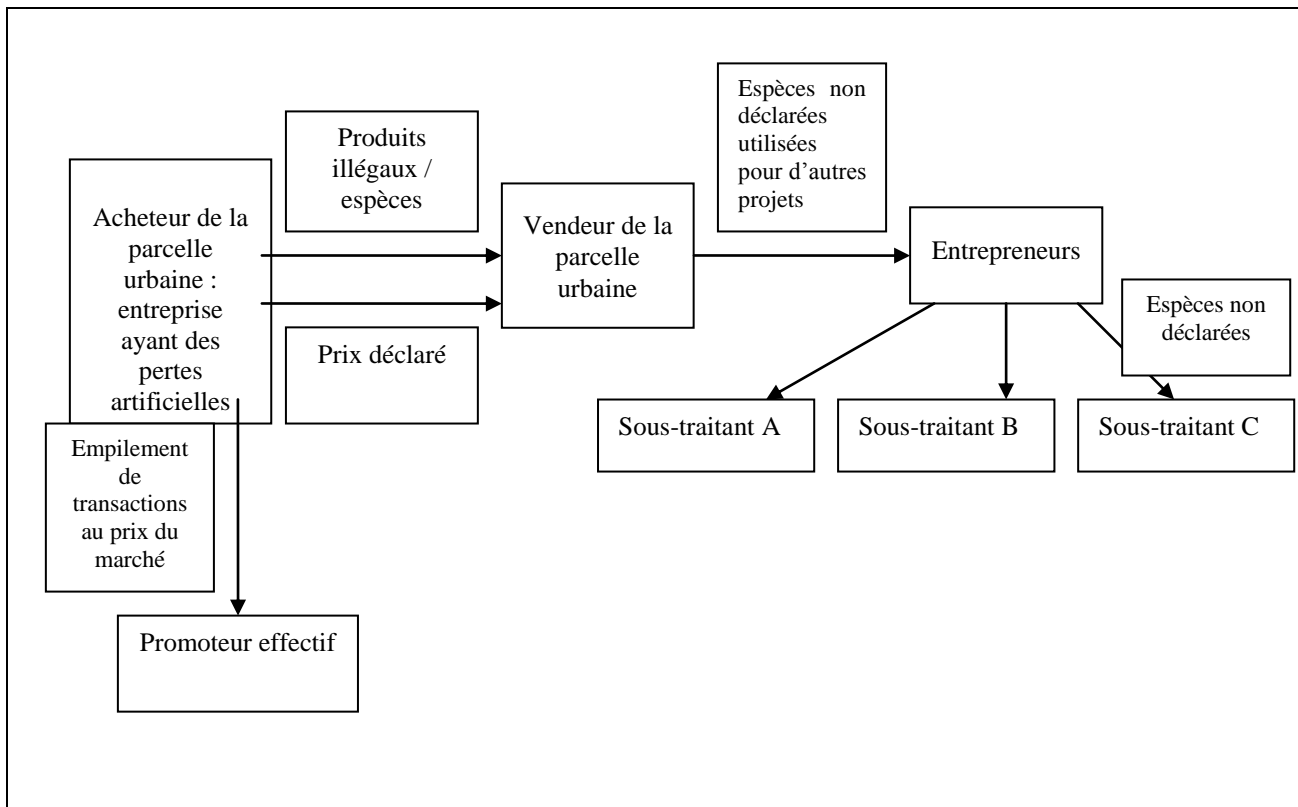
Produits illégaux / espèces

Acheteur de la parcelle urbaine : entreprise ayant des pertes artificielles

Prix déclaré

Vendeur de la parcelle urbaine

Espèces non déclarées utilisées pour d'autres projets

Entrepreneurs

Espèces non déclarées

Sous-traitant A

Sous-traitant B

Sous-traitant C

Empilement de transactions au prix du marché

Promoteur effectif